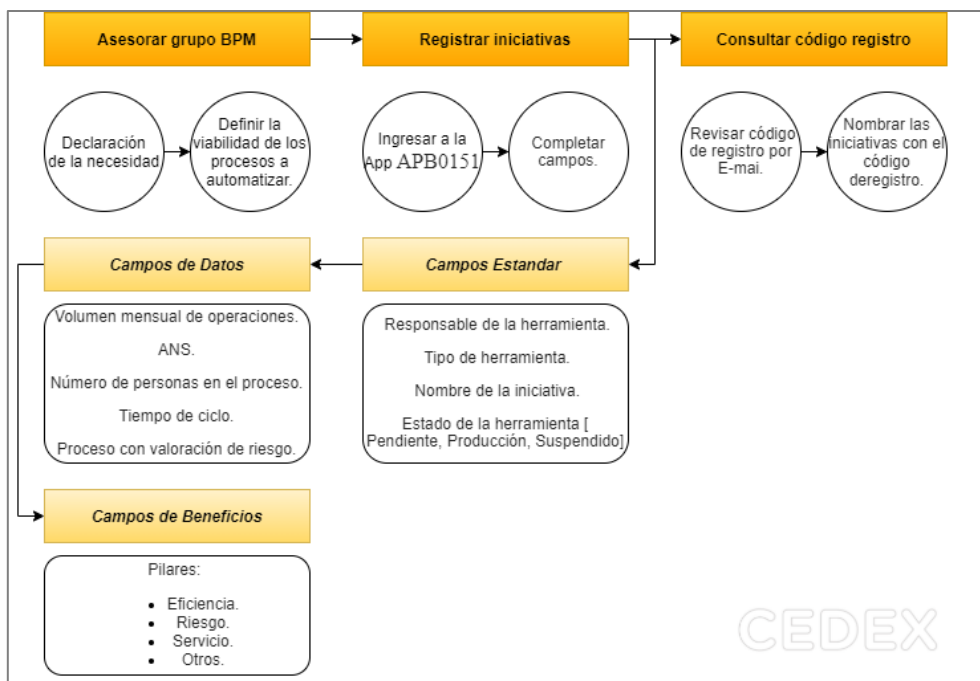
Asesorar grupo BPM

Registrar iniciativas

Consultar código registro

Declaración de la necesidad

Definir la viabilidad de los procesos a automatizar.

Ingresar a la App APB0151

Completar campos.

Revisar código de registro por E-mai.

Nombrar las iniciativas con el código deregistro.

Campos de Datos

Campos Estandar

Volumen mensual de operaciones.

ANS.

Número de personas en el proceso.

Tiempo de ciclo.

Proceso con valoración de riesgo.

Responsable de la herramienta.

Tipo de herramienta.

Nombre de la iniciativa.

Estado de la herramienta [ Pendiente, Producción, Suspendido]

Campos de Beneficios

Pilares:

- Eficiencia.
- Riesgo.
- Servicio.
- Otros.

CEDEX